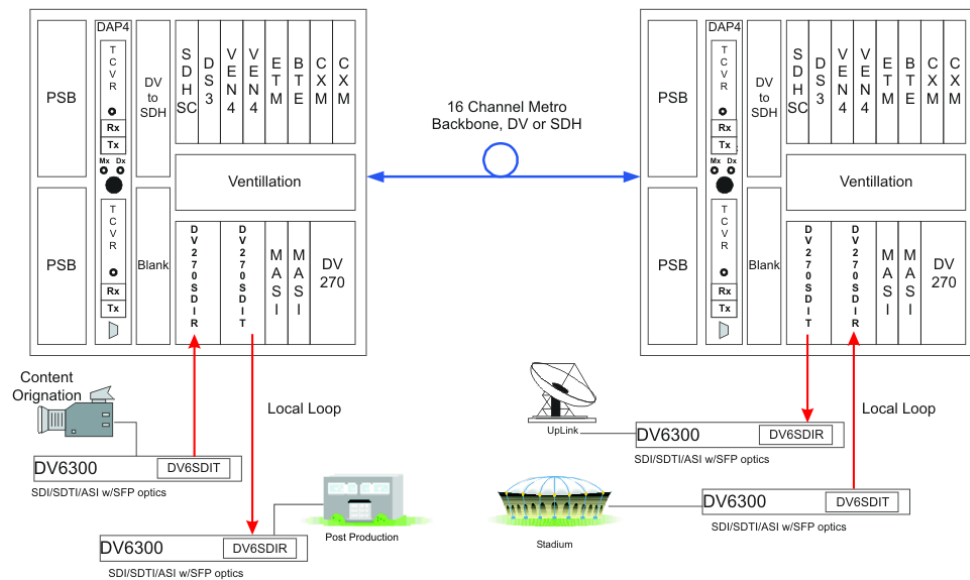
PSB

PSB

DAP4

T C V R

Rx

Tx

Mx Dx

T C V R

Rx

Tx

DV to SDH

Blank

S D H SC

D S 3

V E N 4

V E N 4

E T M

B T E

C X M

C X M

Ventillation

D V 2 7 0 S D I R

D V 2 7 0 S D I T

M A S I

M A S I

DV 270

16 Channel Metro Backbone, DV or SDH

PSB

PSB

DAP4

T C V R

Rx

Tx

Mx Dx

T C V R

Rx

Tx

DV to SDH

Blank

S D H SC

D S 3

V E N 4

V E N 4

E T M

B T E

C X M

C X M

Ventillation

D V 2 7 0 S D I T

D V 2 7 0 S D I R

M A S I

M A S I

DV 270

Content Orignation

Local Loop

DV6300 DV6SDIT

SDI/SDTI/ASI w/SFP optics

Post Production

DV6300 DV6SDIR

SDI/SDTI/ASI w/SFP optics

UpLink

DV6300 DV6SDIR

SDI/SDTI/ASI w/SFP optics

Local Loop

Stadium

DV6300 DV6SDIT

SDI/SDTI/ASI w/SFP optics